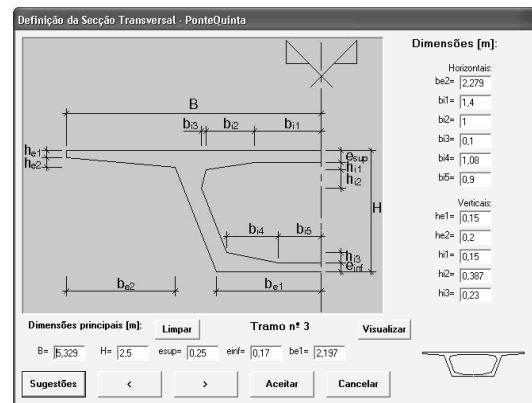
Definição da Secção Transversal - PonteQuinta

B
$b_{i3}$ $b_{i2}$ $b_{i1}$
$h_{e1}$
$h_{e2}$
$e_{sup}$
$h_{i1}$
$h_{i2}$
H
$b_{i4}$ $b_{i5}$
$h_{i3}$
$e_{inf}$
$b_{e2}$ $b_{e1}$

Dimensões [m]:
Horizontais:
be2= 2,279
bi1= 1,4
bi2= 1
bi3= 0,1
bi4= 1,08
bi5= 0,9
Verticais:
he1= 0,15
he2= 0,2
hi1= 0,15
hi2= 0,387
hi3= 0,23

Dimensões principais [m]: Limpar Tramo nº 3 Visualizar

B= 5,329 H= 2,5 esup= 0,25 einf= 0,17 be1= 2,197

Sugestões < > Aceitar Cancelar